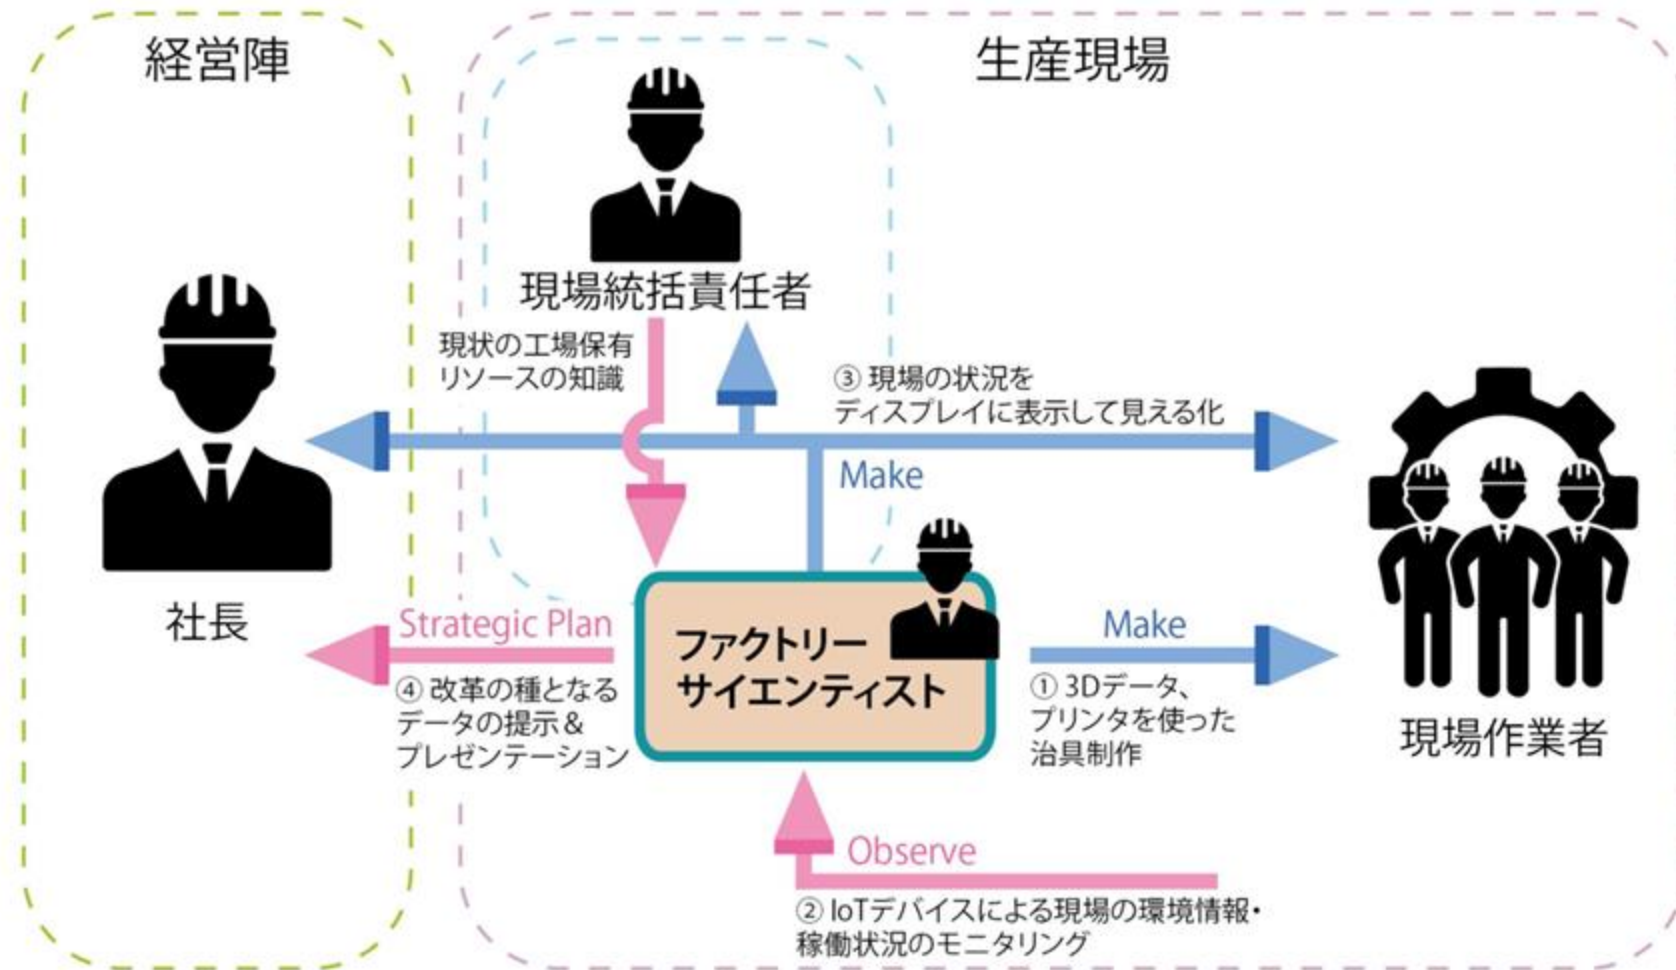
経営陣

生産現場

現場統括責任者

現状の工場保有リソースの知識

③ 現場の状況をディスプレイに表示して見える化

Make

社長

Strategic Plan

④ 改革の種となるデータの提示＆プレゼンテーション

ファクトリーサイエンティスト

Make

① 3Dデータ、プリンタを使った治具制作

現場作業者

Observe

② IoTデバイスによる現場の環境情報・稼働状況のモニタリング